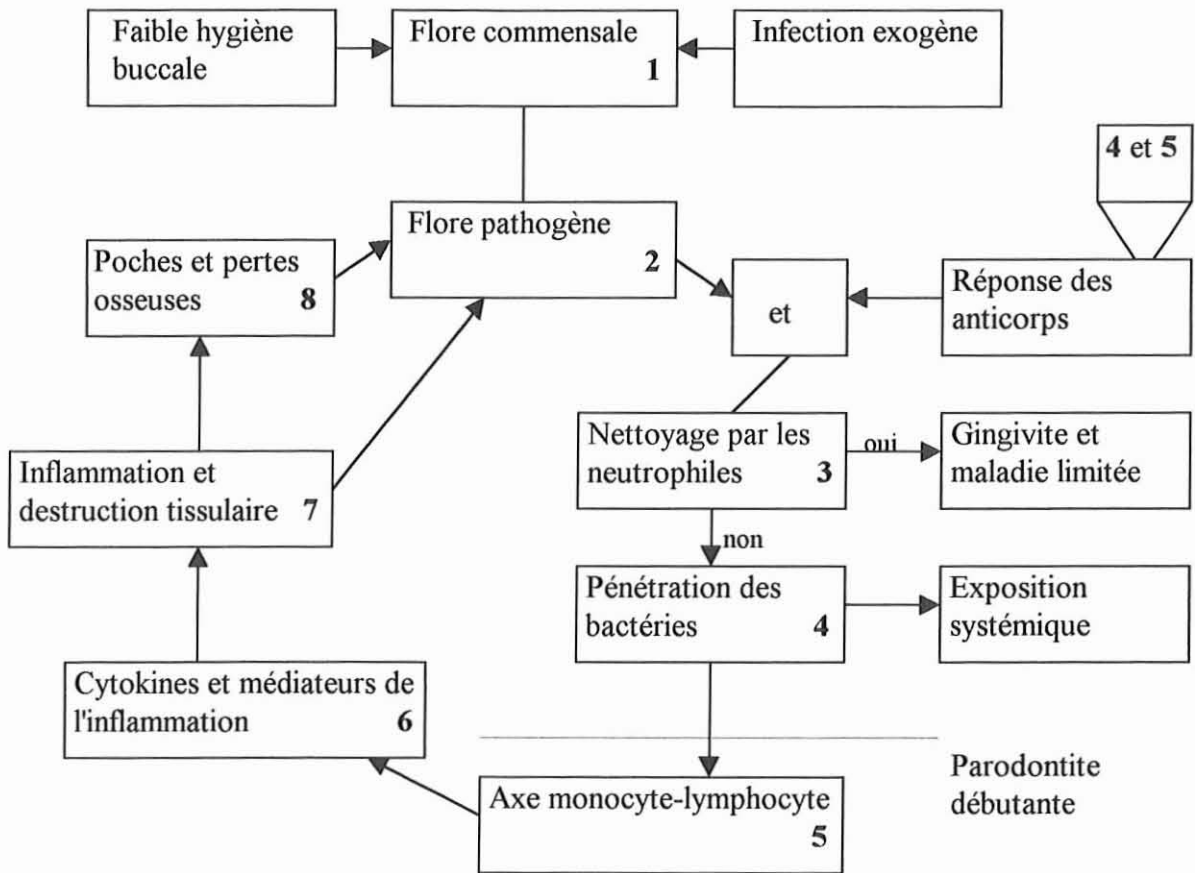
Faible hygiène buccale

Flore commensale 1

Infection exogène

4 et 5

Flore pathogène 2

Poches et pertes osseuses 8

et

Réponse des anticorps

Nettoyage par les neutrophiles 3

oui

Gingivite et maladie limitée

Inflammation et destruction tissulaire 7

non

Pénétration des bactéries 4

Exposition systémique

Cytokines et médiateurs de l'inflammation 6

Parodontite débutante

Axe monocyte-lymphocyte 5